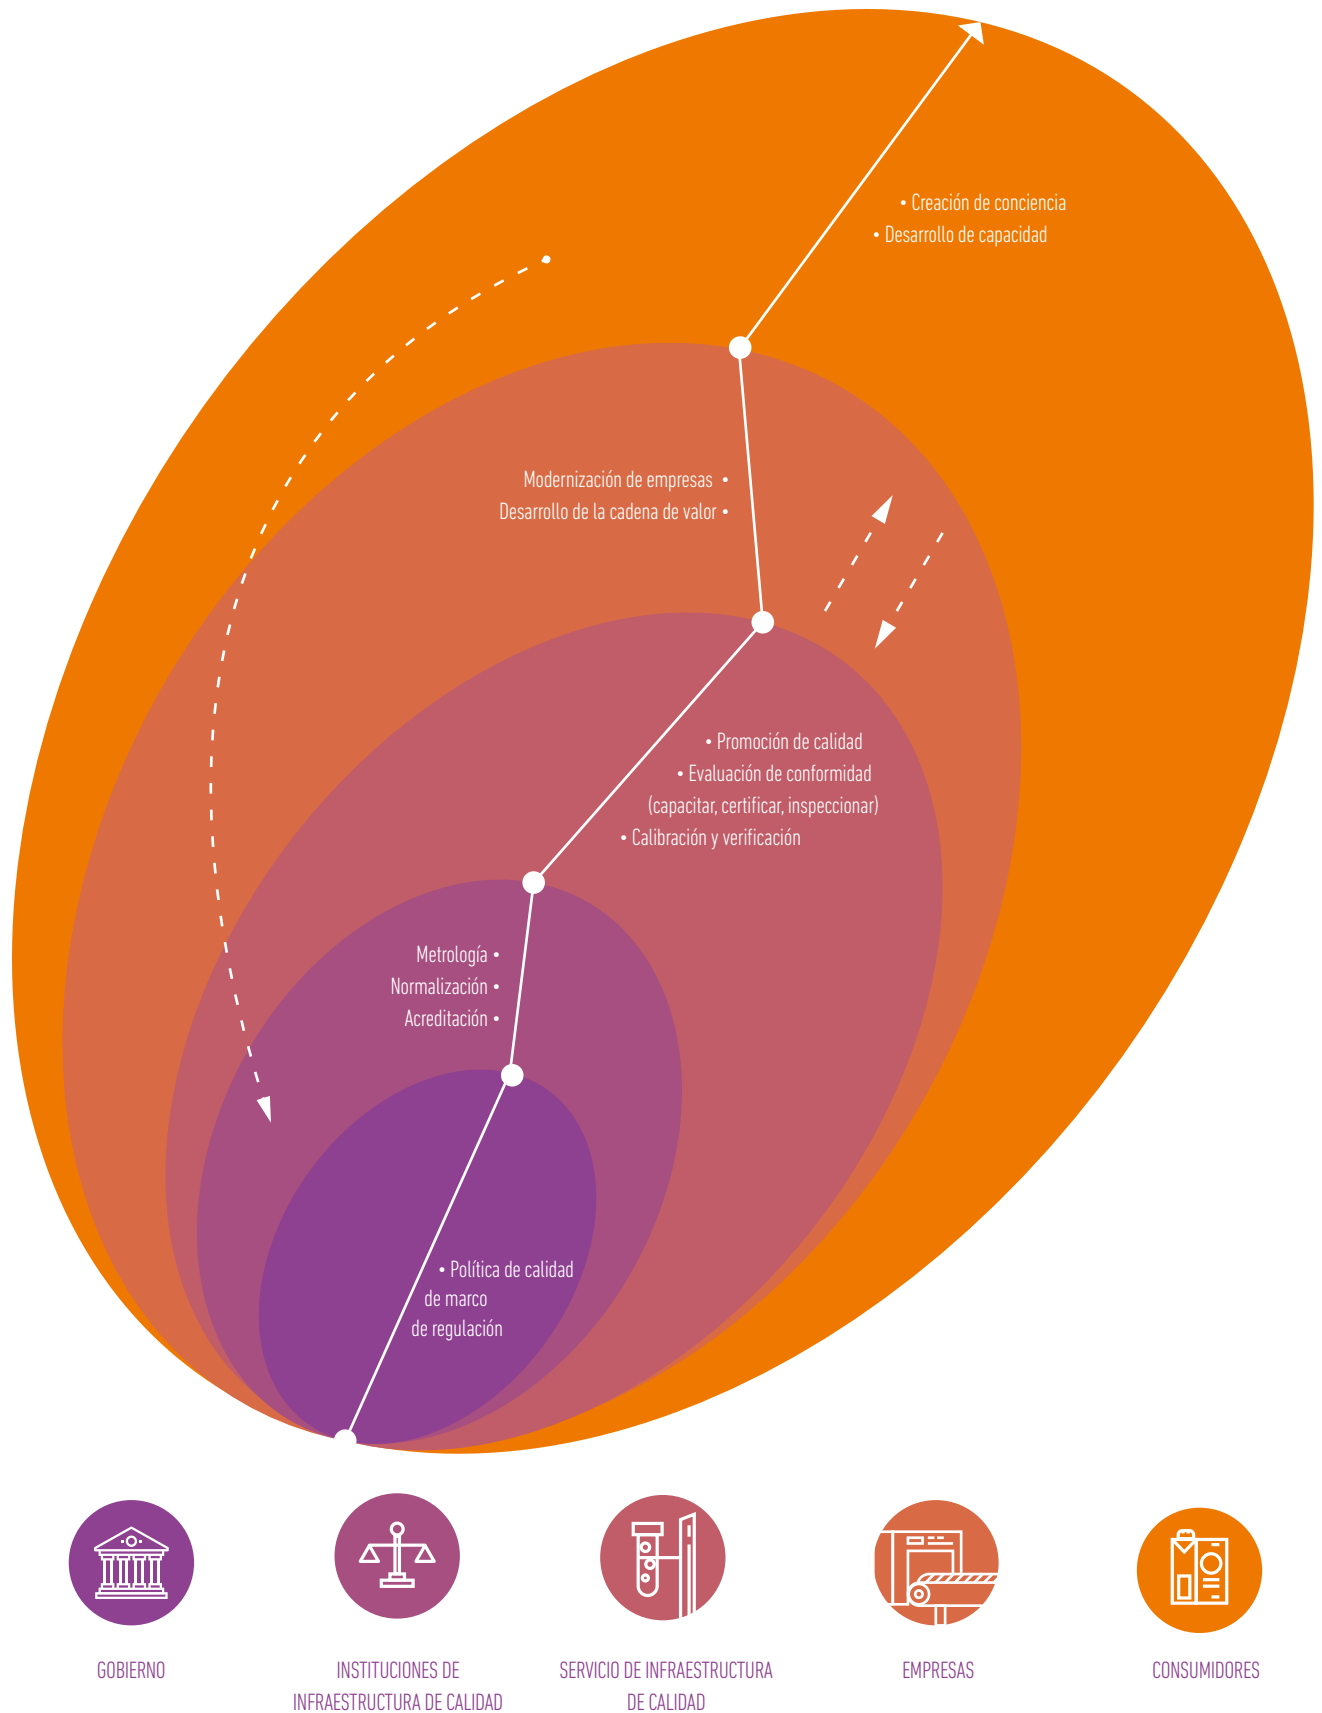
• Creación de conciencia
• Desarrollo de capacidad

Modernización de empresas •
Desarrollo de la cadena de valor •

• Promoción de calidad
• Evaluación de conformidad (capacitar, certificar, inspeccionar)
• Calibración y verificación

Metrología •
Normalización •
Acreditación •

• Política de calidad de marco de regulación

GOBIERNO

INSTITUCIONES DE INFRAESTRUCTURA DE CALIDAD

SERVICIO DE INFRAESTRUCTURA DE CALIDAD

EMPRESAS

CONSUMIDORES